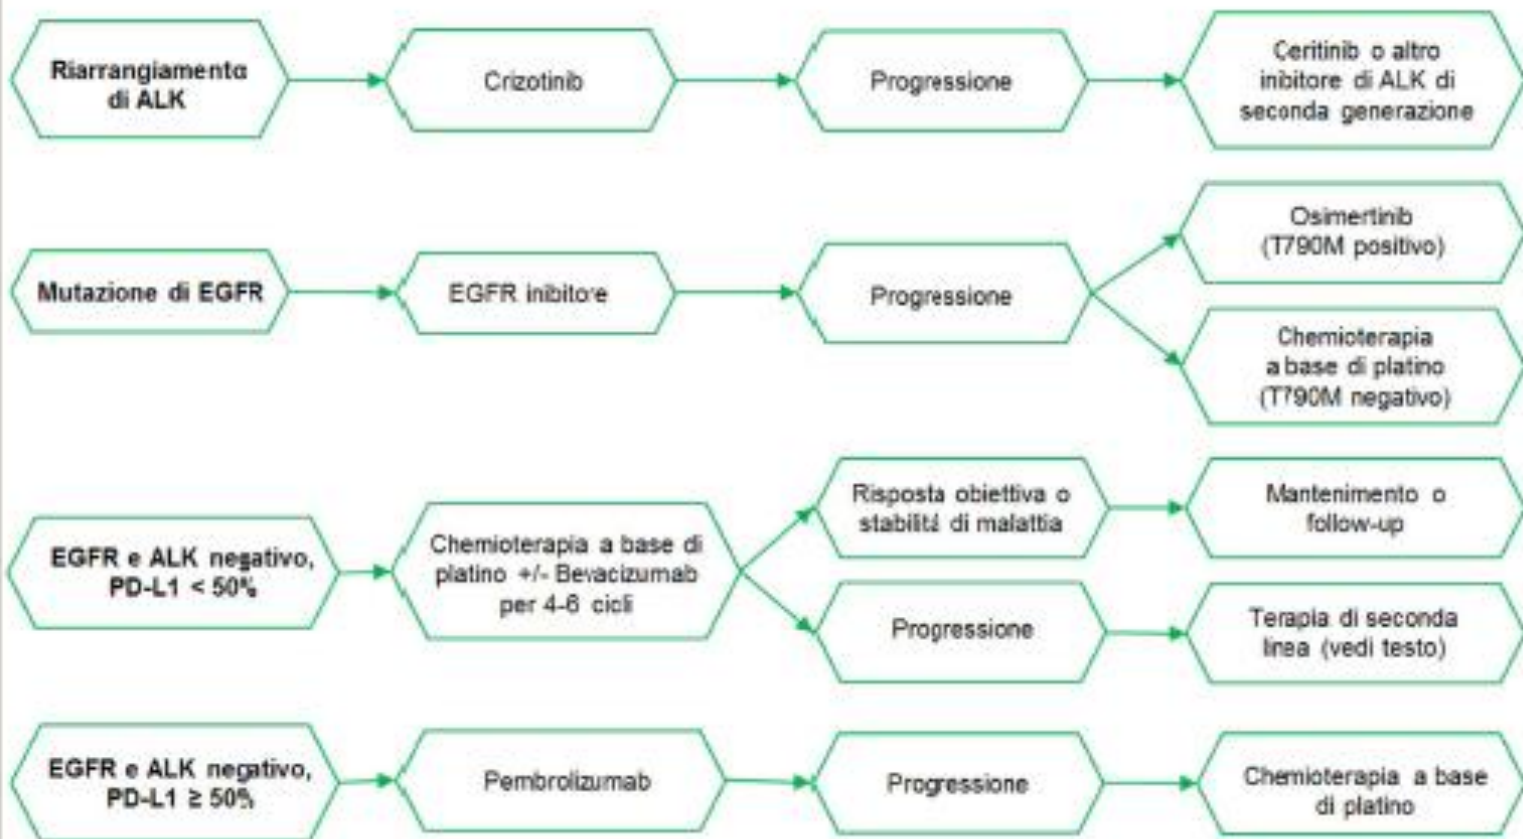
Riarrangiamento di ALK

Crizotinib

Progressione

Ceritinib o altro inibitore di ALK di seconda generazione

Mutazione di EGFR

EGFR inibitore

Progressione

Osimertinib (T790M positivo)

Chemioterapia a base di platino (T790M negativo)

EGFR e ALK negativo, PD-L1 < 50%

Chemioterapia a base di platino +/- Bevacizumab per 4-6 cicli

Risposta obiettiva o stabilità di malattia

Mantenimento o follow-up

Progressione

Terapia di seconda linea (vedi testo)

EGFR e ALK negativo, PD-L1 ≥ 50%

Pembrolizumab

Progressione

Chemioterapia a base di platino